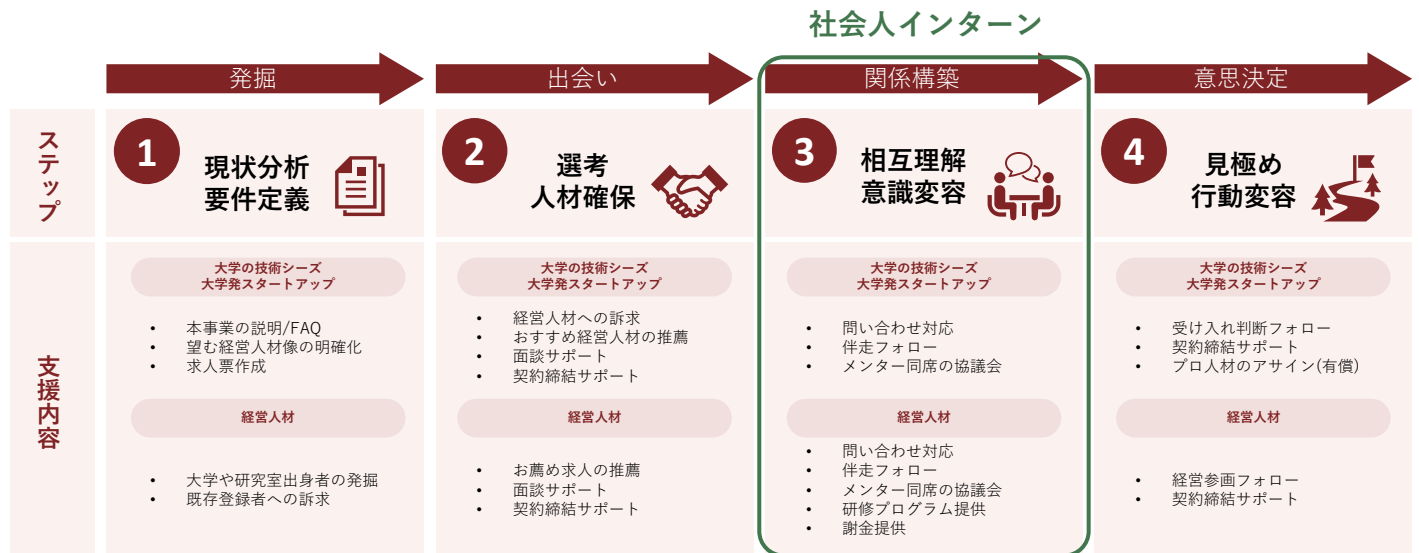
社会人インターン

| | 発掘 | 出会い | 関係構築 | 意思決定 |
|---|---|---|---|---|
| ステップ | 1 現状分析 要件定義 | 2 選考 人材確保 | 3 相互理解 意識変容 | 4 見極め 行動変容 |
| 支援内容 | 大学の技術シーズ 大学発スタートアップ<br>• 本事業の説明/FAQ<br>• 望む経営人材像の明確化<br>• 求人票作成<br>経営人材<br>• 大学や研究室出身者の発掘<br>• 既存登録者への訴求 | 大学の技術シーズ 大学発スタートアップ<br>• 経営人材への訴求<br>• おすすめ経営人材の推薦<br>• 面談サポート<br>• 契約締結サポート<br>経営人材<br>• お薦め求人の推薦<br>• 面談サポート<br>• 契約締結サポート | 大学の技術シーズ 大学発スタートアップ<br>• 問い合わせ対応<br>• 伴走フォロー<br>• メンター同席の協議会<br>経営人材<br>• 問い合わせ対応<br>• 伴走フォロー<br>• メンター同席の協議会<br>• 研修プログラム提供<br>• 謝金提供 | 大学の技術シーズ 大学発スタートアップ<br>• 受け入れ判断フォロー<br>• 契約締結サポート<br>• プロ人材のアサイン(有償)<br>経営人材<br>• 経営参画フォロー<br>• 契約締結サポート |